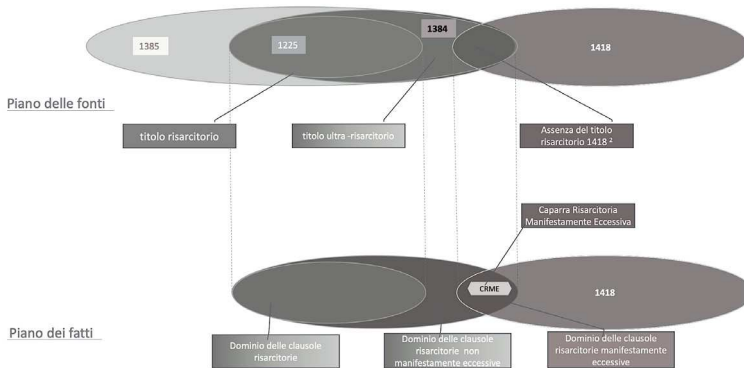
1385

1225

1384

1418

Piano delle fonti

titolo risarcitorio

titolo ultra -risarcitorio

Assenza del titolo risarcitorio 1418 ²

Caparra Risarcitoria Manifestamente Eccessiva

CRME

1418

Piano dei fatti

Dominio delle clausole risarcitorie

Dominio delle clausole risarcitorie non manifestamente eccessive

Dominio delle clausole risarcitorie manifestamente eccessive